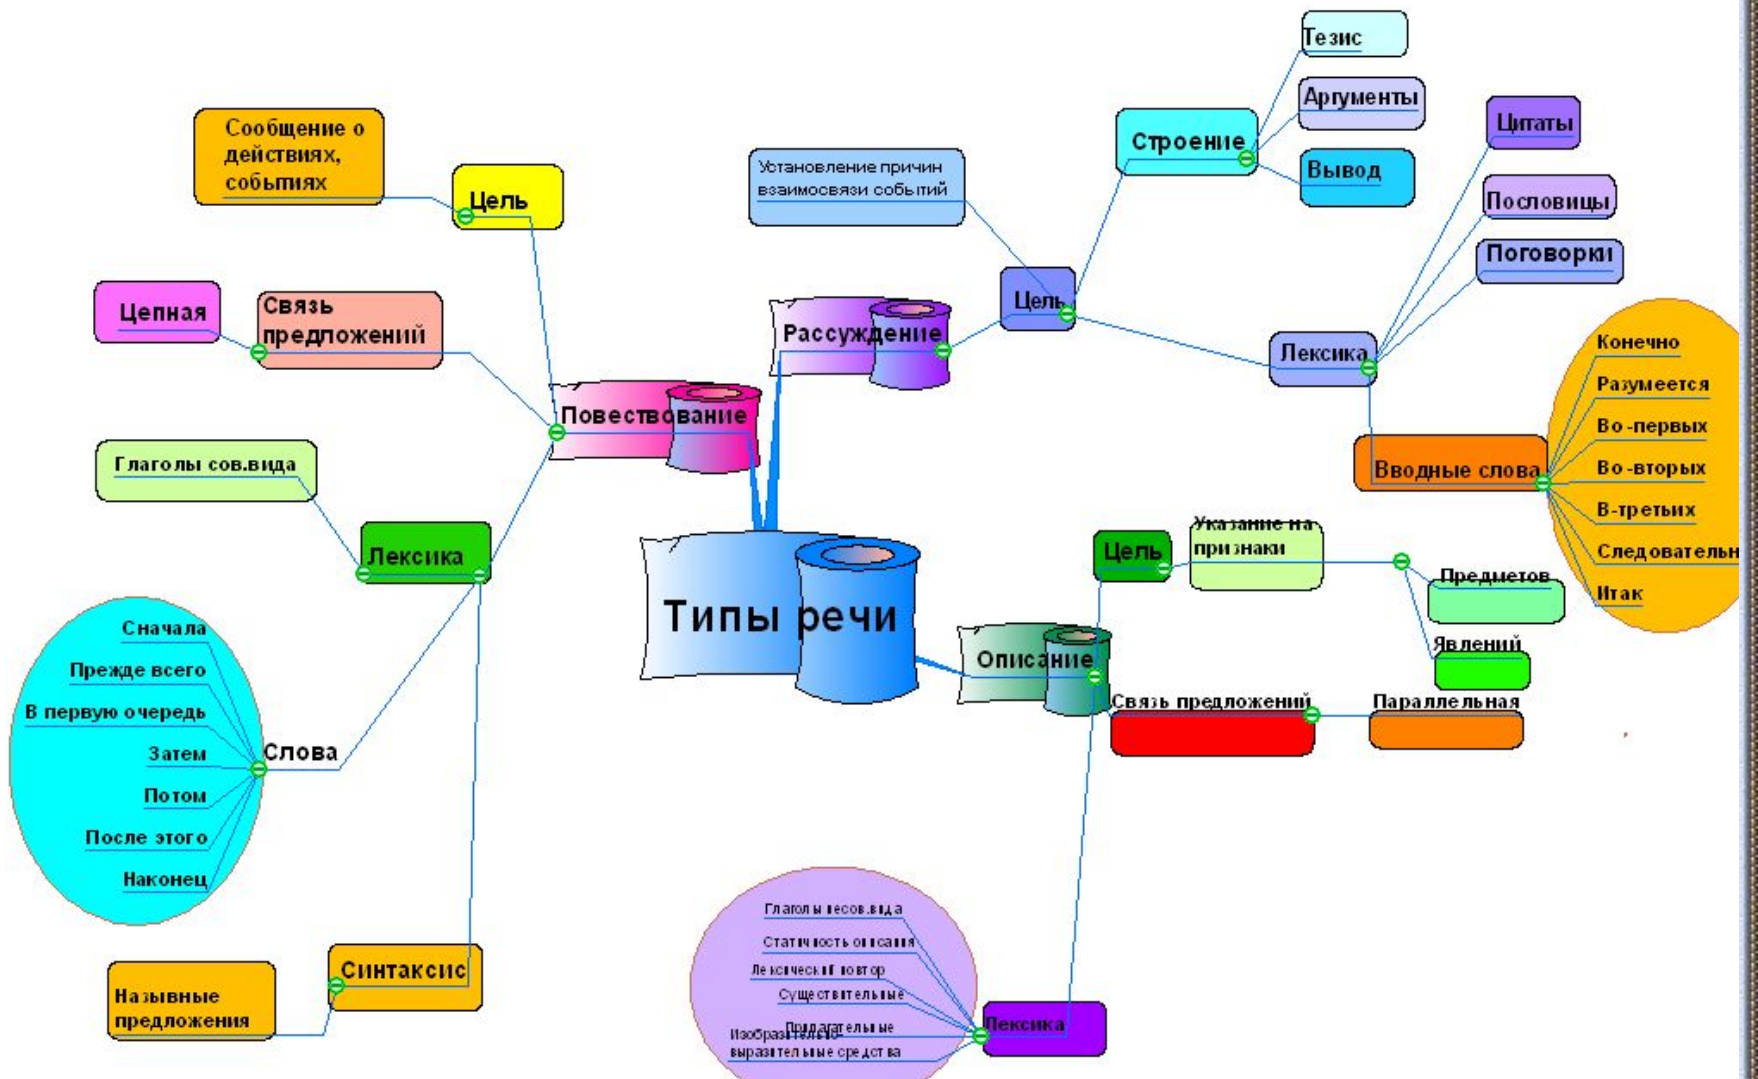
Типы речи

Повествование
Цель
Сообщение о действиях, событиях
Связь предложений
Цепная
Лексика
Глаголы сов.вида
Слова
Сначала
Прежде всего
В первую очередь
Затем
Потом
После этого
Наконец
Синтаксис
Назывные предложения

Рассуждение
Цель
Установление причин взаимосвязи событий
Строение
Тезис
Аргументы
Вывод
Лексика
Цитаты
Пословицы
Поговорки
Вводные слова
Конечно
Разумеется
Во-первых
Во-вторых
В-третьих
Следовательн
Итак

Описание
Цель
Указание на признаки
Предметов
Явлений
Связь предложений
Параллельная
Лексика
Глаголы несов.вида
Статичность описания
Лексический повтор
Существительные
Прилагательные
Изобразительно-выразительные средства